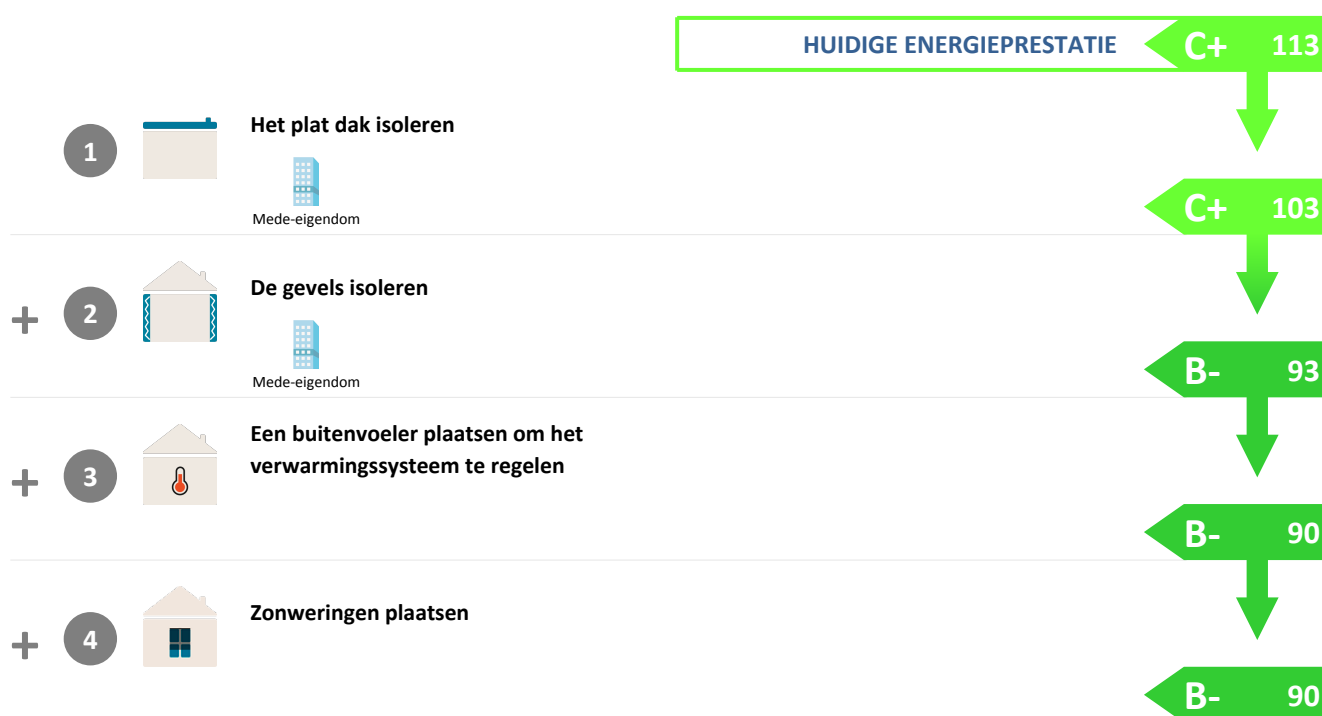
HUIDIGE ENERGIEPRESTATIE C+ 113

1 Het plat dak isoleren

Mede-eigendom

C+ 103

+ 2 De gevels isoleren

Mede-eigendom

B- 93

+ 3 Een buitenvoeler plaatsen om het verwarmingssysteem te regelen

B- 90

+ 4 Zonweringen plaatsen

B- 90